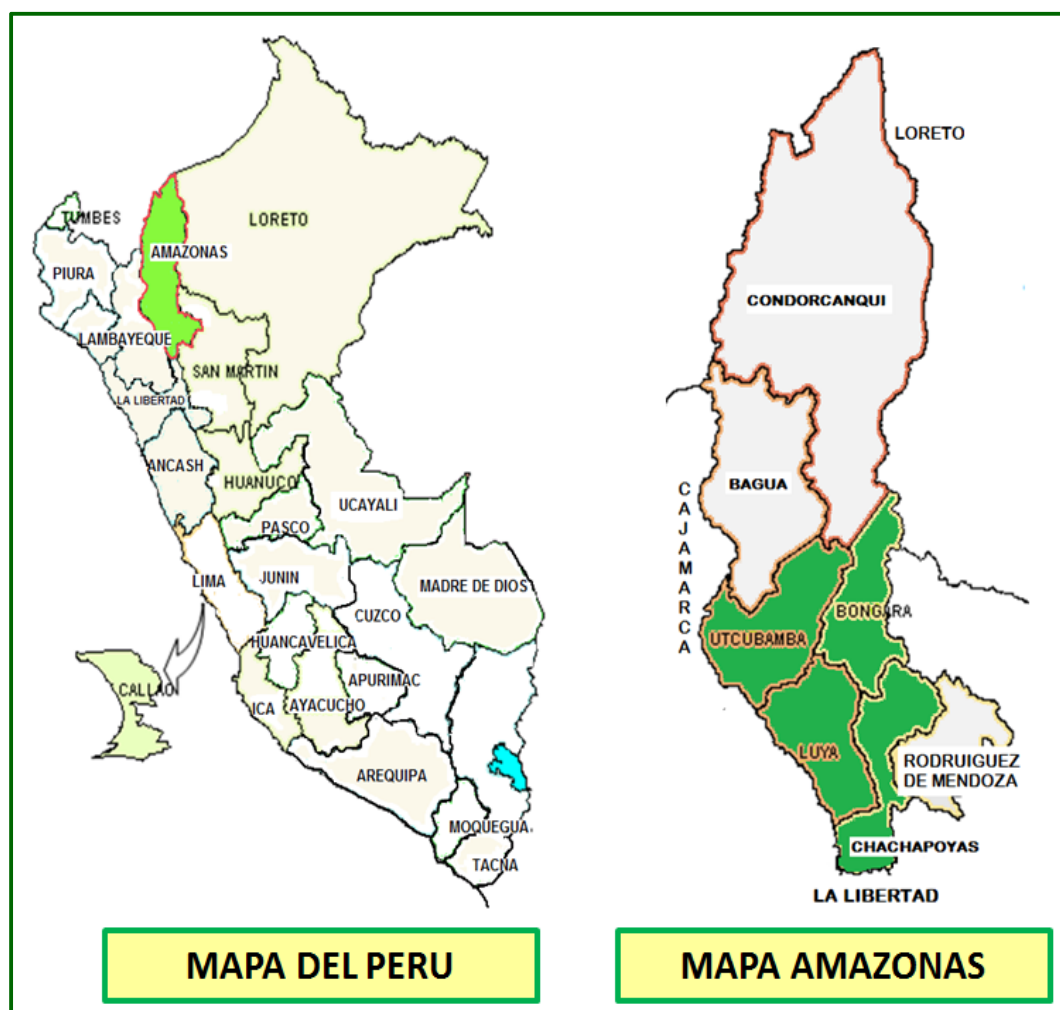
TUMBES
PIURA
AMAZONAS
LORETO
LAMBAYEQUE
SAN MARTIN
LA LIBERTAD
ANCASH
HUANUCO
UCAYALI
PASCO
LIMA
JUNIN
MADRE DE DIOS
CUZCO
HUANCAVELICA
CALLAO
APURIMAC
ICA
AYACUCHO
AREQUIPA
MOQUEGUA
TACNA

LORETO
CONDORCANQUI
BAGUA
CAJAMARCA
BONGARA
UTCUBAMBA
LUYA
RODRUIGUEZ DE MENDOZA
CHACHAPOYAS
LA LIBERTAD

MAPA DEL PERU

MAPA AMAZONAS